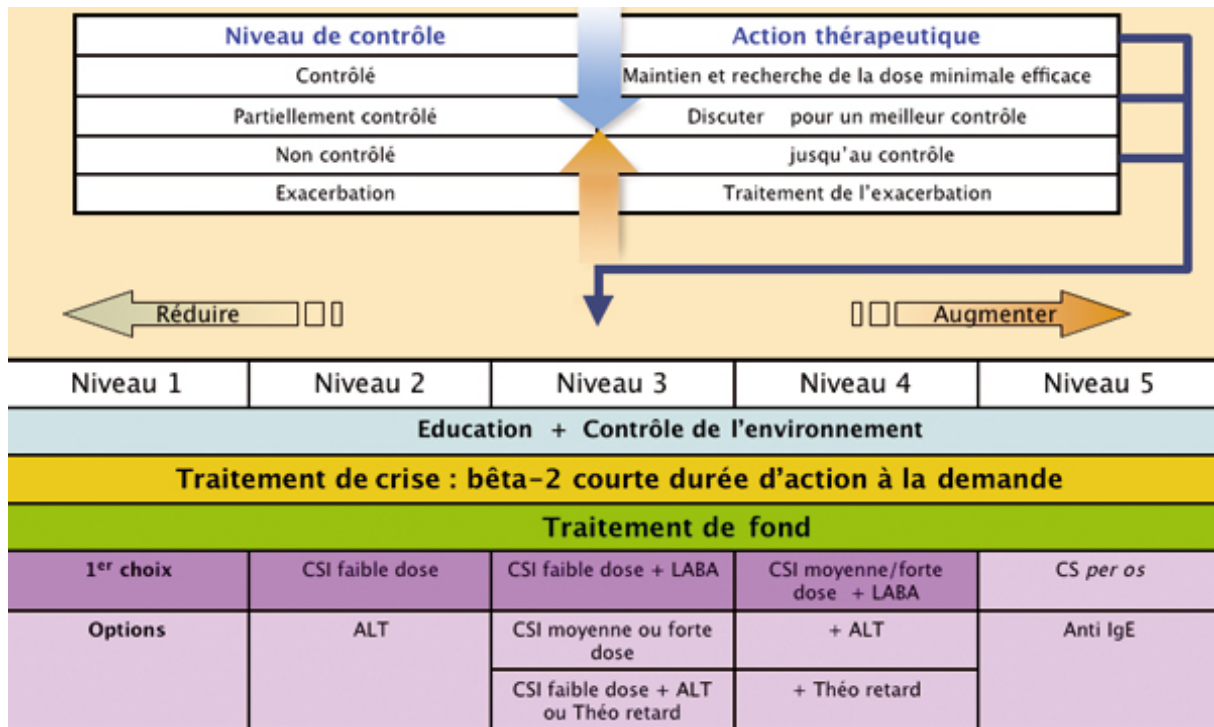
| Niveau de contrôle | Action thérapeutique |
|---|---|
| Contrôlé | Maintien et recherche de la dose minimale efficace |
| Partiellement contrôlé | Discuter pour un meilleur contrôle |
| Non contrôlé | jusqu'au contrôle |
| Exacerbation | Traitement de l'exacerbation |

Réduire

Augmenter

| Niveau 1 | Niveau 2 | Niveau 3 | Niveau 4 | Niveau 5 |
|---|---|---|---|---|

Education + Contrôle de l'environnement

Traitement de crise : bêta-2 courte durée d'action à la demande

Traitement de fond

| 1$^{er}$ choix | CSI faible dose | CSI faible dose + LABA | CSI moyenne/forte dose + LABA | CS *per os* |
|---|---|---|---|---|
| Options | ALT | CSI moyenne ou forte dose | + ALT | Anti IgE |
| | | CSI faible dose + ALT ou Théo retard | + Théo retard | |